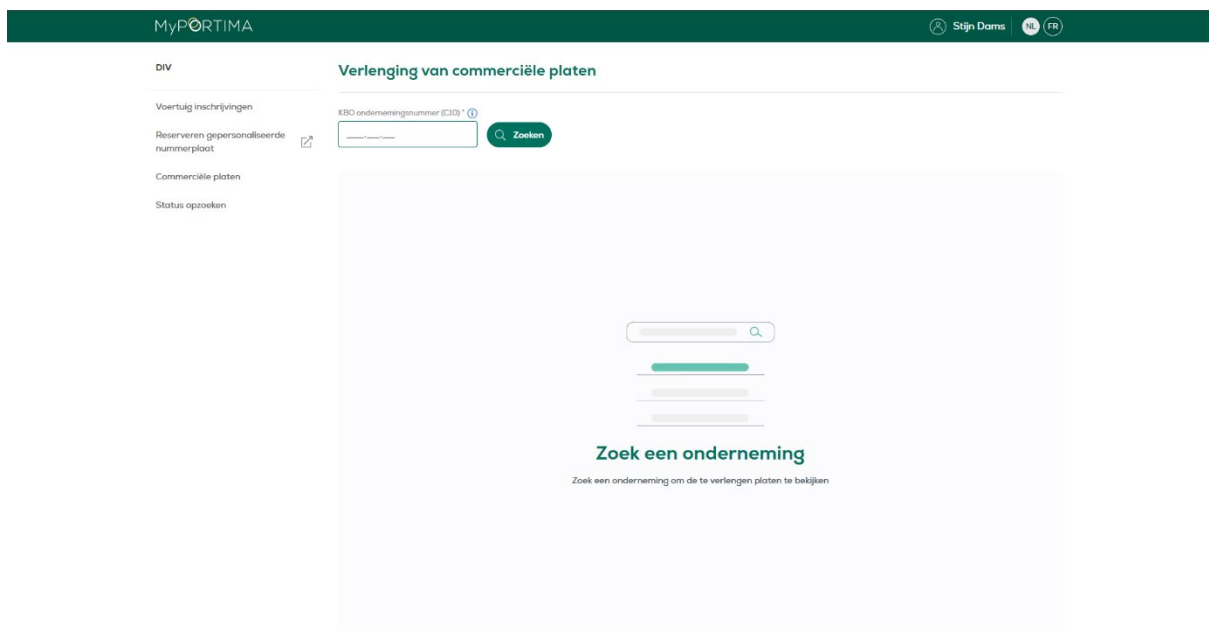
MyPORTIMA

Stijn Dams NL FR

DIV

Voertuig inschrijvingen

Reserveren gepersonaliseerde nummerplaat

Commerciële platen

Status opzoeken

Verlenging van commerciële platen

KBO ondernemingsnummer (C30) *

____.___.___

Zoeken

Zoek een onderneming

Zoek een onderneming om de te verlengen platen te bekijken